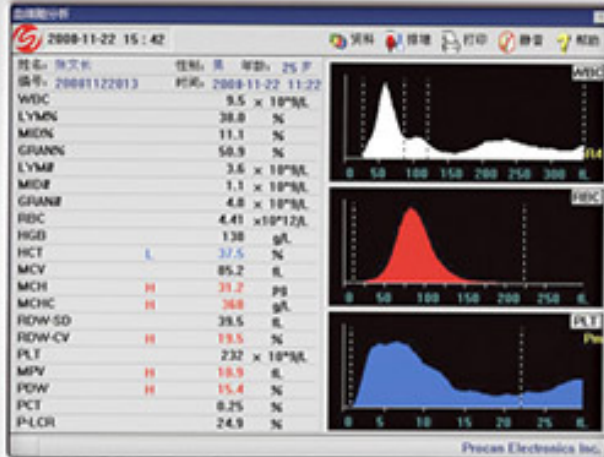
血细胞分析

2008-11-22 15:42

资料 排增 打印 静音 帮助

姓名: 张文长 性别: 男 年龄: 25 岁
编号: 20081122013 时间: 2008-11-22 11:22

| | | | |
|---|---|---|---|
| WBC | | 9.5 | × 10^9/L |
| LYM% | | 38.0 | % |
| MID% | | 11.1 | % |
| GRAN% | | 50.9 | % |
| LYM# | | 3.6 | × 10^9/L |
| MID# | | 1.1 | × 10^9/L |
| GRAN# | | 4.8 | × 10^9/L |
| RBC | | 4.41 | ×10^12/L |
| HGB | | 138 | g/L |
| HCT | L | 37.5 | % |
| MCV | | 85.2 | fL |
| MCH | H | 31.2 | PG |
| MCHC | H | 368 | g/L |
| RDW-SD | | 39.5 | fL |
| RDW-CV | H | 19.5 | % |
| PLT | | 232 | × 10^9/L |
| MPV | H | 10.9 | fL |
| PDW | H | 15.4 | % |
| PCT | | 0.25 | % |
| P-LCR | | 24.9 | % |

WBC
0 50 100 150 200 250 300 fL
R4

RBC
0 50 100 150 200 250 300 fL

PLT
0 5 10 15 20 25 fL
Pm

Procan Electronics Inc.